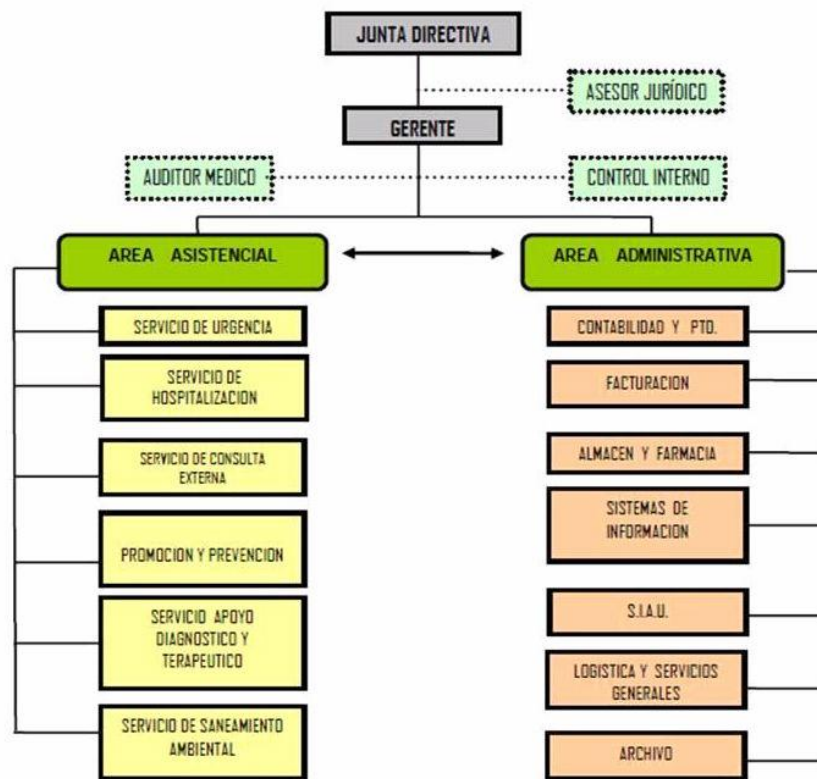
JUNTA DIRECTIVA

ASESOR JURÍDICO

GERENTE

AUDITOR MEDICO

CONTROL INTERNO

AREA ASISTENCIAL

SERVICIO DE URGENCIA

SERVICIO DE HOSPITALIZACION

SERVICIO DE CONSULTA EXTERNA

PROMOCION Y PREVENCION

SERVICIO APOYO DIAGNOSTICO Y TERAPEUTICO

SERVICIO DE SANEAMIENTO AMBIENTAL

AREA ADMINISTRATIVA

CONTABILIDAD Y PTO.

FACTURACION

ALMACEN Y FARMACIA

SISTEMAS DE INFORMACION

S.I.A.U.

LOGISTICA Y SERVICIOS GENERALES

ARCHIVO